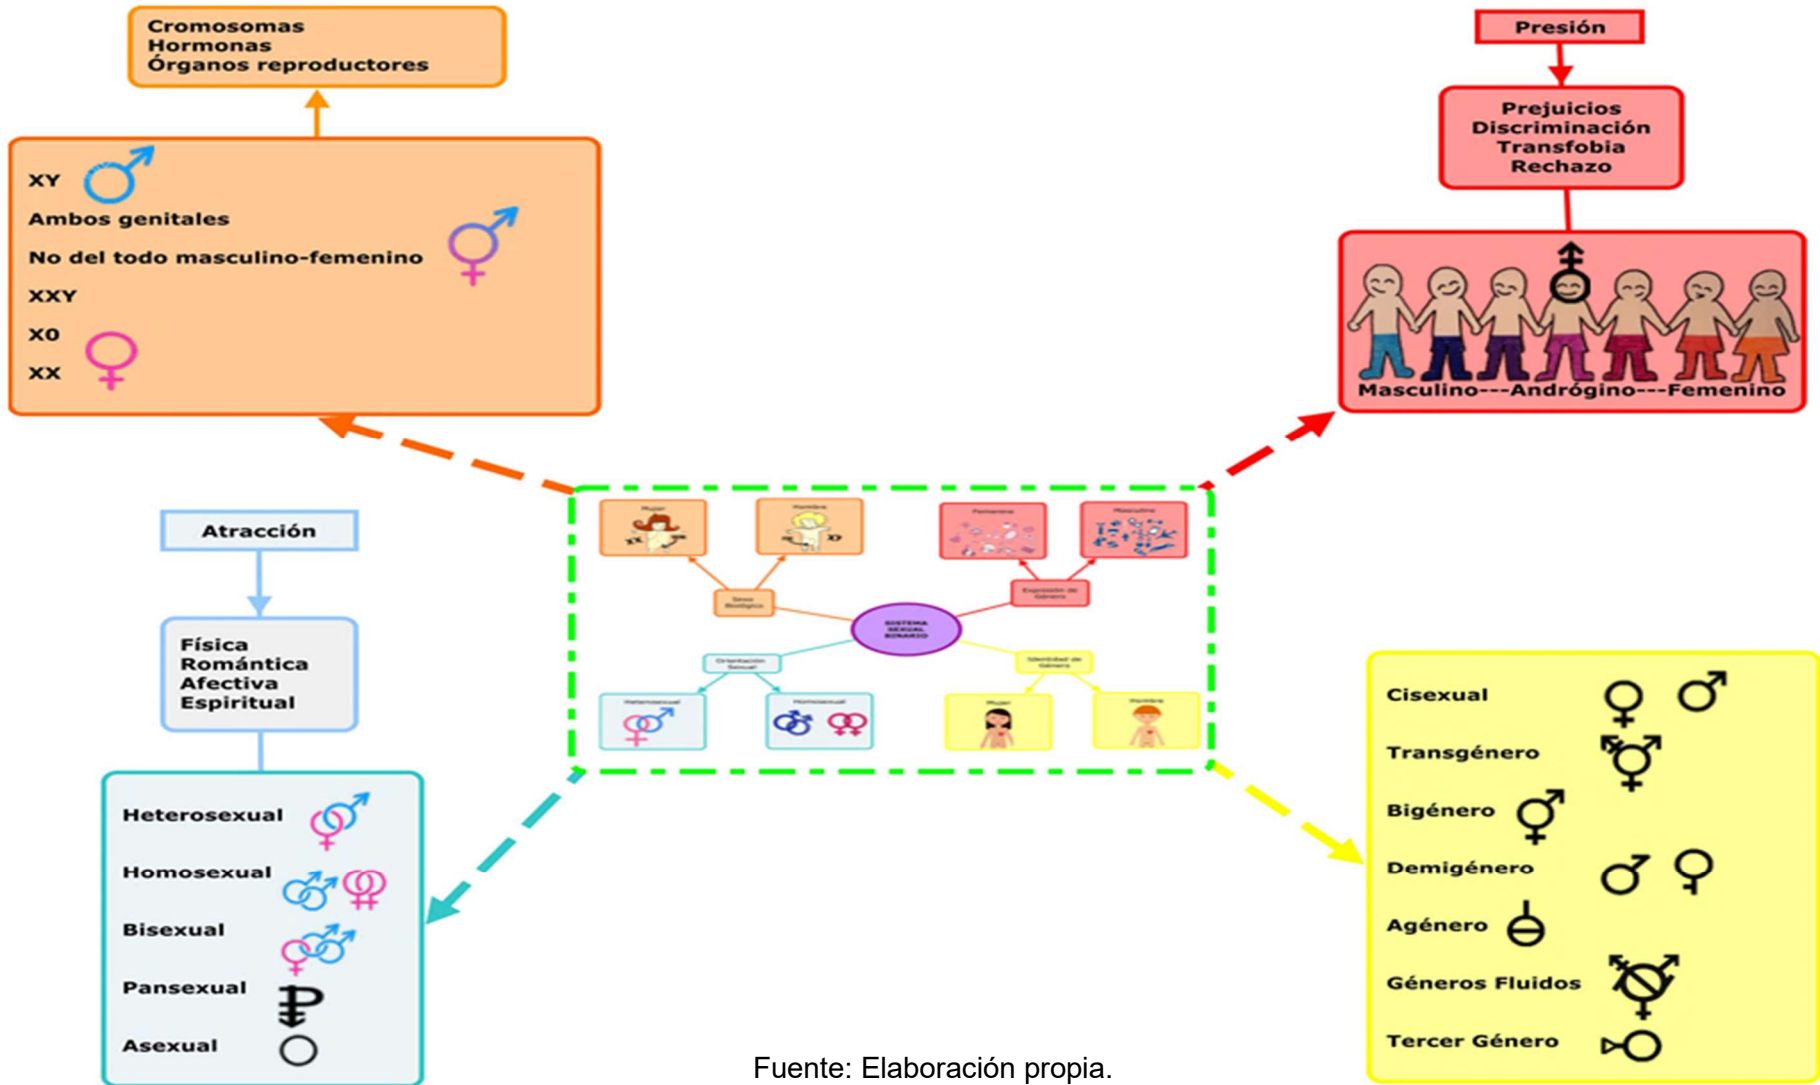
Cromosomas
Hormonas
Órganos reproductores

XY
Ambos genitales
No del todo masculino-femenino
XXY
X0
XX

Presión

Prejuicios
Discriminación
Transfobia
Rechazo

Masculino---Andrógino---Femenino

Mujer
XX
Hombre
XY
Femenino
Masculino
Sexo Biológico
Expresión de Género
SISTEMA SEXUAL BINARIO
Orientación Sexual
Identidad de Género
Heterosexual
Homosexual
Mujer
Hombre

Atracción

Física
Romántica
Afectiva
Espiritual

Heterosexual
Homosexual
Bisexual
Pansexual
Asexual

Cisexual
Transgénero
Bigénero
Demigénero
Agénero
Géneros Fluidos
Tercer Género

Fuente: Elaboración propia.